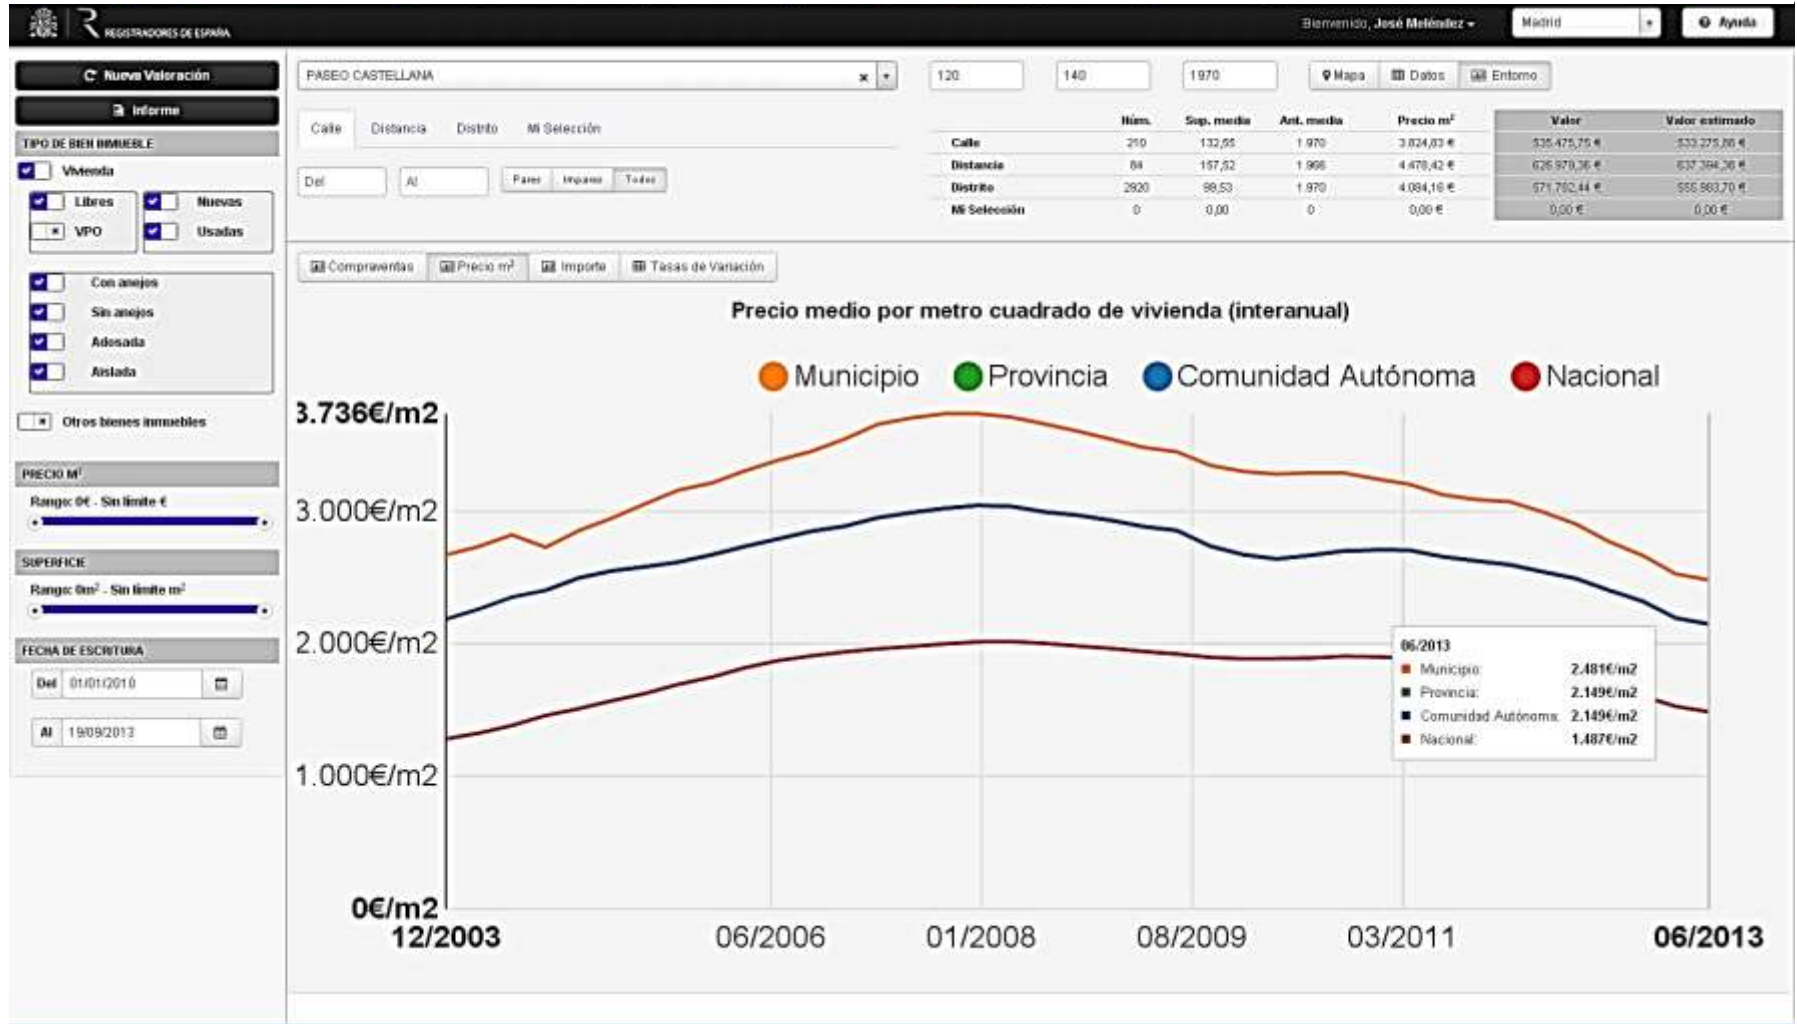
REGISTRADORES DE ESPAÑA

Bienvenido, José Meléndez ▾ Madrid ▾ Ayuda

Nueva Valoración

Informe

TIPO DE BIEN INMUEBLE

Vivienda

Libres Nuevas

VPO Usadas

Con anejos

Sin anejos

Adosada

Aislada

Otros bienes inmuebles

PRECIO M²

Rango: 0€ - Sin límite €

SUPERFICIE

Rango: 0m² - Sin límite m²

FECHA DE ESCRITURA

Del 01/01/2010

Al 19/09/2013

PASEO CASTELLANA × ▾

120 140 1970

Mapa Datos Entorno

Calle Distancia Distrito Mi Selección

Del Al Pares Impares Todos

| | Núm. | Sup. media | Ant. media | Precio m² | Valor | Valor estimado |
|---|---|---|---|---|---|---|
| Calle | 210 | 132,55 | 1.970 | 3.824,83 € | 535.475,75 € | 533.275,88 € |
| Distancia | 84 | 157,52 | 1.966 | 4.478,42 € | 626.979,36 € | 637.394,36 € |
| Distrito | 2920 | 98,53 | 1.970 | 4.084,16 € | 571.782,44 € | 555.983,70 € |
| Mi Selección | 0 | 0,00 | 0 | 0,00 € | 0,00 € | 0,00 € |

Compraventas Precio m² Importe Tasas de Variación

Precio medio por metro cuadrado de vivienda (interanual)

Municipio Provincia Comunidad Autónoma Nacional

3.736€/m2

3.000€/m2

2.000€/m2

1.000€/m2

0€/m2

12/2003 06/2006 01/2008 08/2009 03/2011 06/2013

06/2013
Municipio: 2.481€/m2
Provincia: 2.149€/m2
Comunidad Autónoma: 2.149€/m2
Nacional: 1.487€/m2